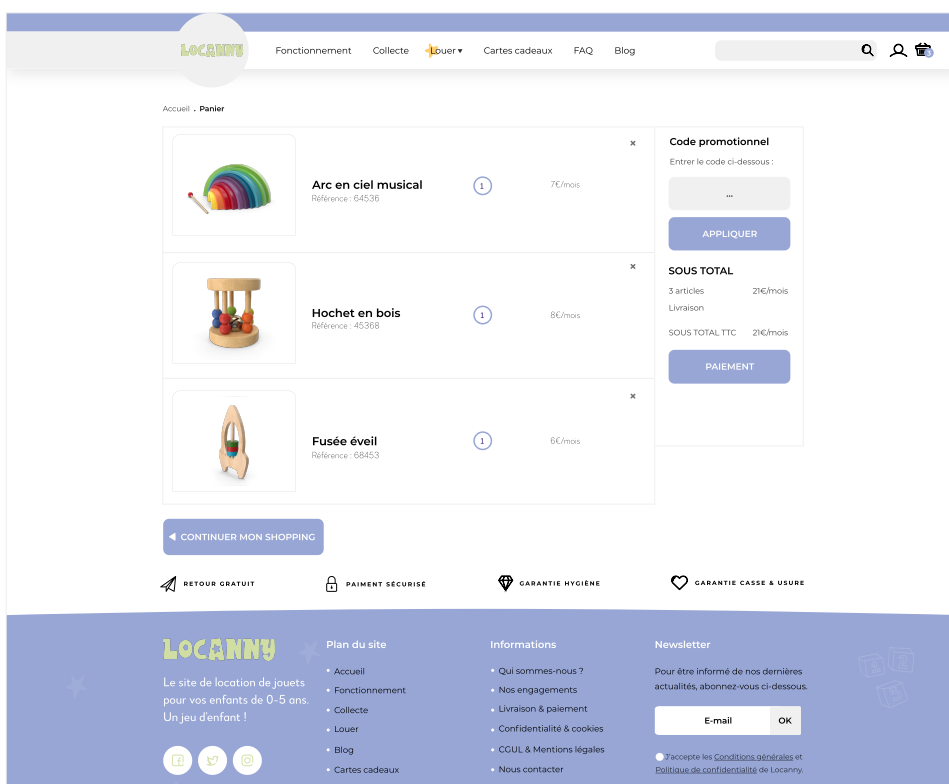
LOCANNY

Fonctionnement Collecte Louer ▾ Cartes cadeaux FAQ Blog

Accueil . Panier

Arc en ciel musical
Référence : 64536
1
7€/mois

Hochet en bois
Référence : 45368
1
8€/mois

Fusée éveil
Référence : 68453
1
6€/mois

Code promotionnel
Entrer le code ci-dessous :
...
APPLIQUER

SOUS TOTAL
3 articles 21€/mois
Livraison
SOUS TOTAL TTC 21€/mois
PAIEMENT

CONTINUER MON SHOPPING

RETOUR GRATUIT
PAIMENT SÉCURISÉ
GARANTIE HYGIÈNE
GARANTIE CASSE & USURE

LOCANNY
Le site de location de jouets pour vos enfants de 0-5 ans. Un jeu d'enfant !

Plan du site
Accueil
Fonctionnement
Collecte
Louer
Blog
Cartes cadeaux

Informations
Qui sommes-nous ?
Nos engagements
Livraison & paiement
Confidentialité & cookies
CGUL & Mentions légales
Nous contacter

Newsletter
Pour être informé de nos dernières actualités, abonnez-vous ci-dessous.
E-mail
OK
J'accepte les Conditions générales et Politique de confidentialité de Locanny.